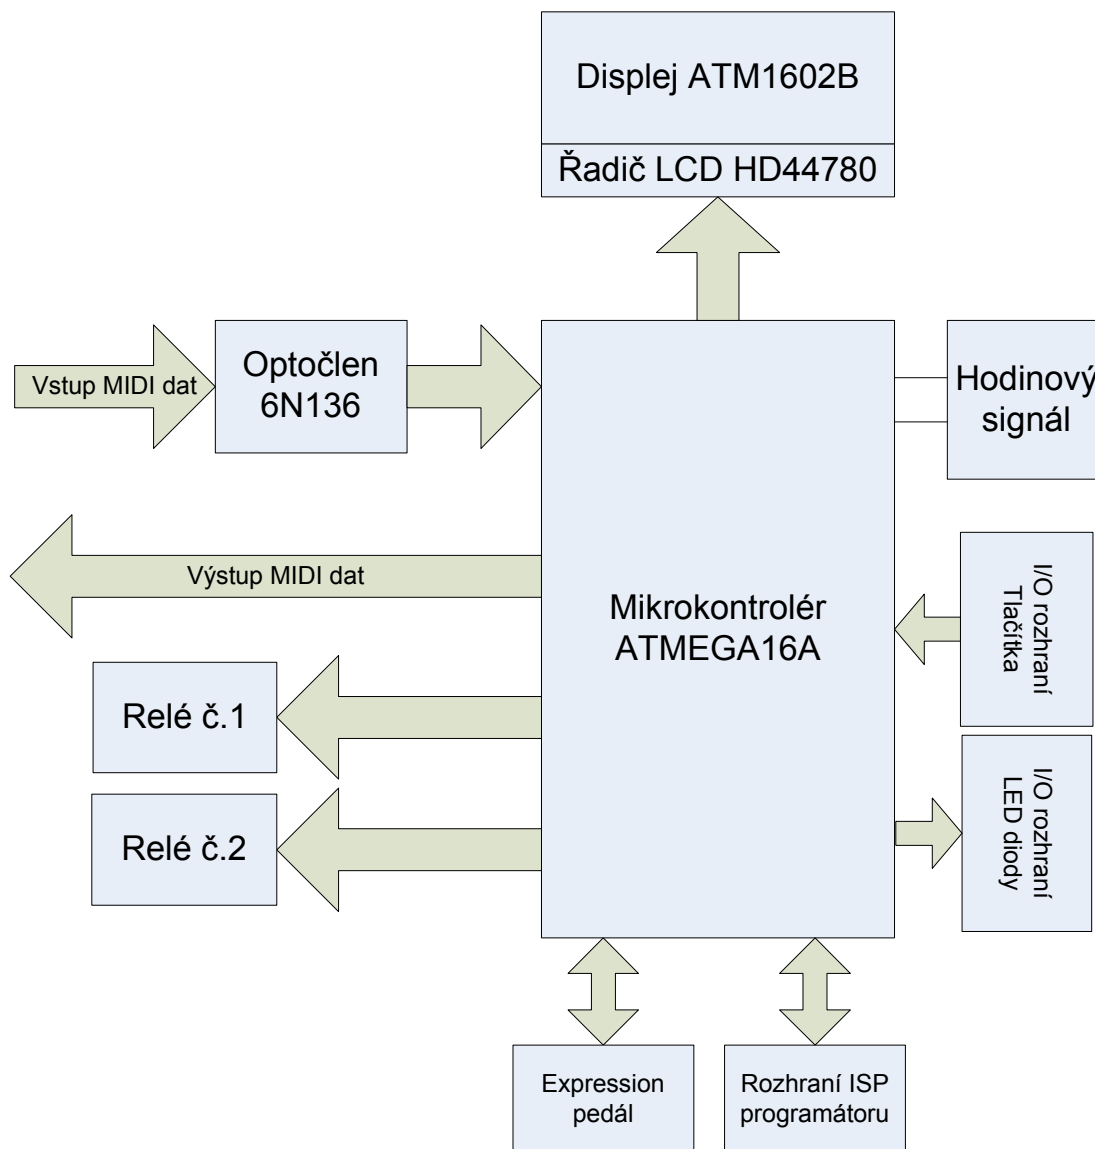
Displej ATM1602B

Řadič LCD HD44780

Vstup MIDI dat

Optočlen 6N136

Hodinový signál

Výstup MIDI dat

Mikrokontrolér ATMEGA16A

I/O rozhraní Tlačítka

Relé č.1

Relé č.2

I/O rozhraní LED diody

Expression pedál

Rozhraní ISP programátoru